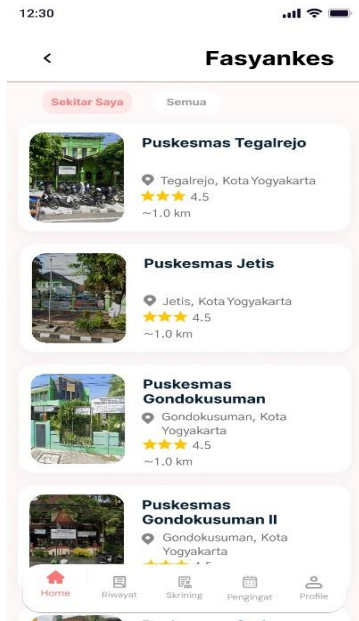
12:30

<

Fasyankes

Sekitar Saya

Semua

Puskesmas Tegalrejo

Tegalrejo, Kota Yogyakarta

4.5

~1.0 km

Puskesmas Jetis

Jetis, Kota Yogyakarta

4.5

~1.0 km

Puskesmas Gondokusuman

Gondokusuman, Kota Yogyakarta

4.5

~1.0 km

Puskesmas Gondokusuman II

Gondokusuman, Kota Yogyakarta

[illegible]

Home

Riwayat

Skrining

Pengingat

Profile